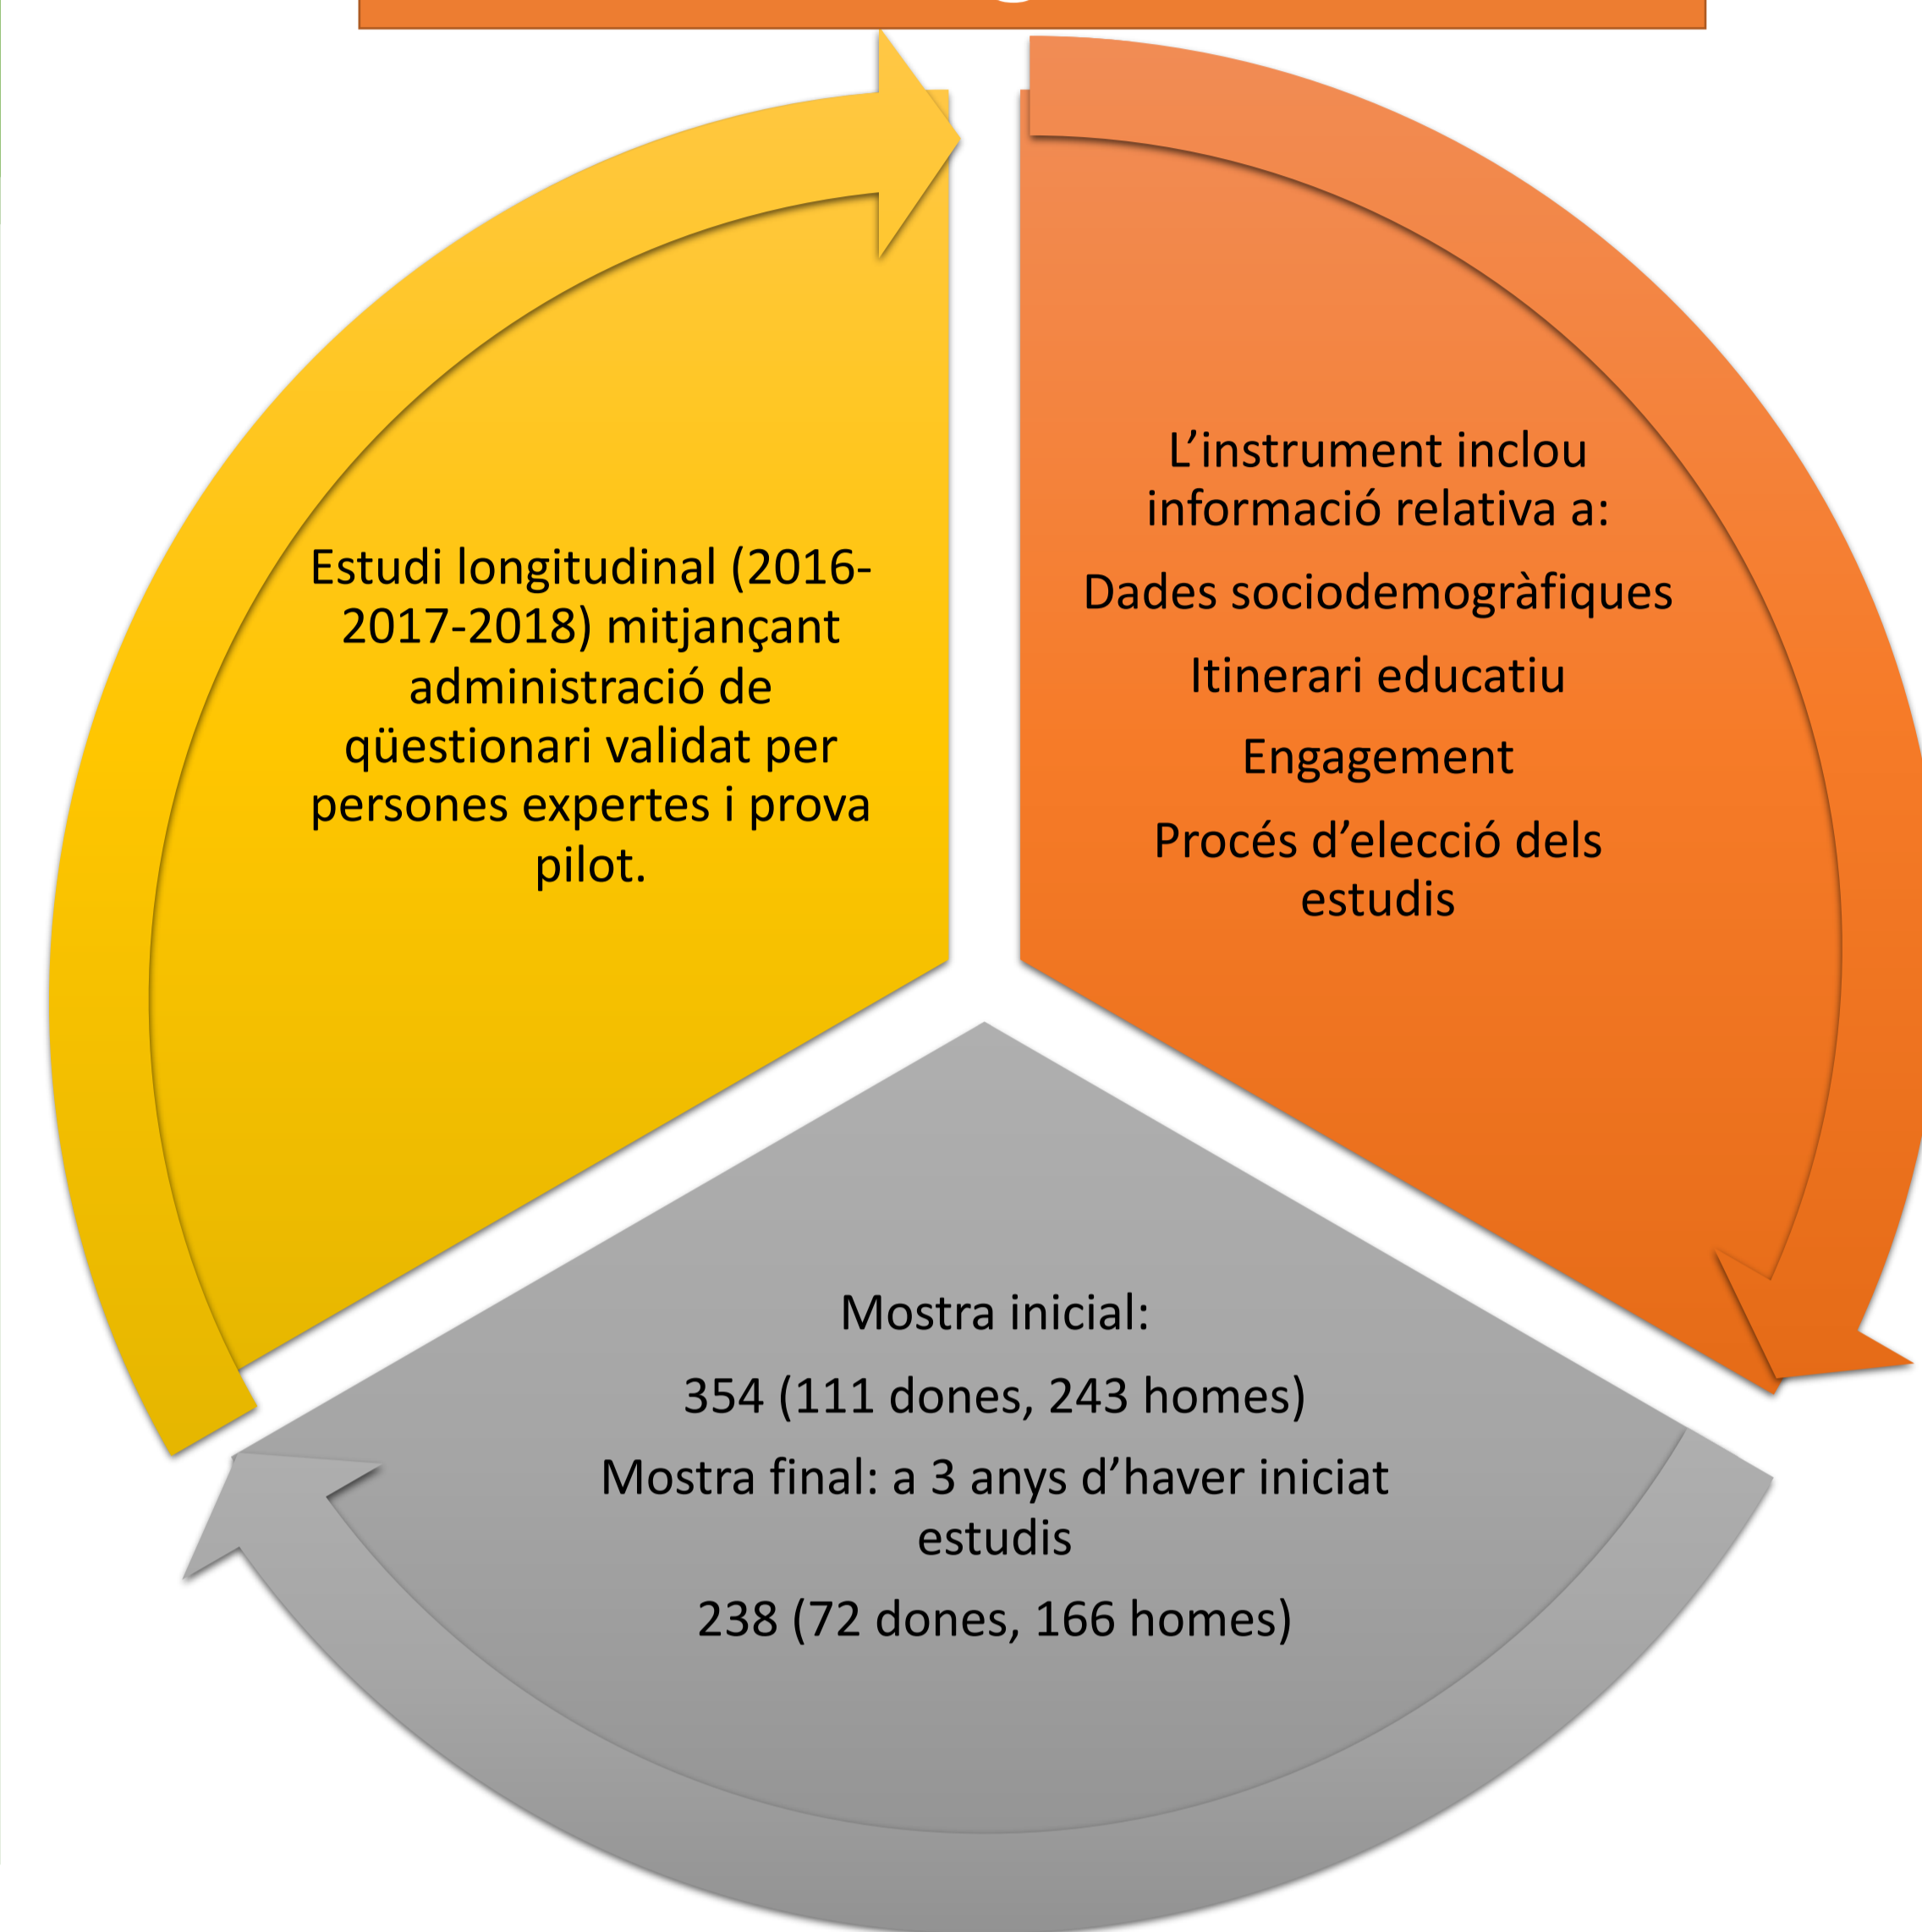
Estudi longitudinal (2016-2017-2018) mitjançant administració de qüestionari validat per persones expertes i prova pilot.

L'instrument inclou informació relativa a:

Dades sociodemogràfiques

Itinerari educatiu

Engagement

Procés d'elecció dels estudis

Mostra inicial:

354 (111 dones, 243 homes)

Mostra final: a 3 anys d'haver iniciat estudis

238 (72 dones, 166 homes)